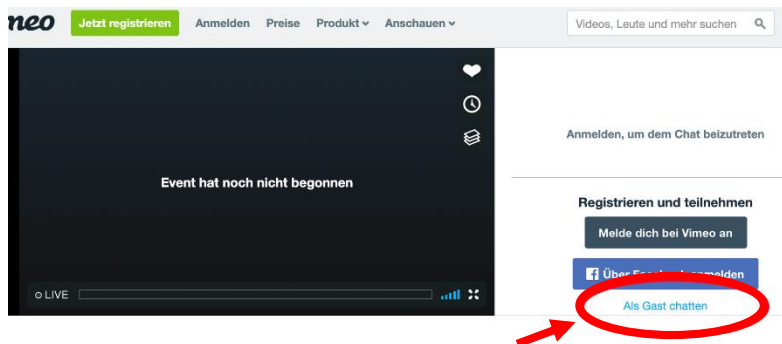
neo Jetzt registrieren Anmelden Preise Produkt Anschauen

Videos, Leute und mehr suchen

Event hat noch nicht begonnen

LIVE

Anmelden, um dem Chat beizutreten

Registrieren und teilnehmen

Melde dich bei Vimeo an

Über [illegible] anmelden

Als Gast chatten